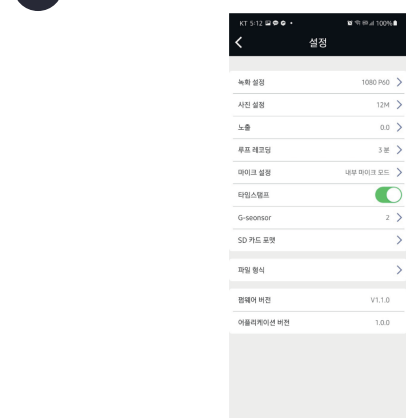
KT 5:12 100%

설정

녹화 설정 1080 P60

사진 설정 12M

노출 0.0

루프 레코딩 3 분

마이크 설정 내부 마이크 모드

타임스탬프

G-seonsor 2

SD 카드 포맷

파일 형식

펌웨어 버전 V1.1.0

어플리케이션 버전 1.0.0